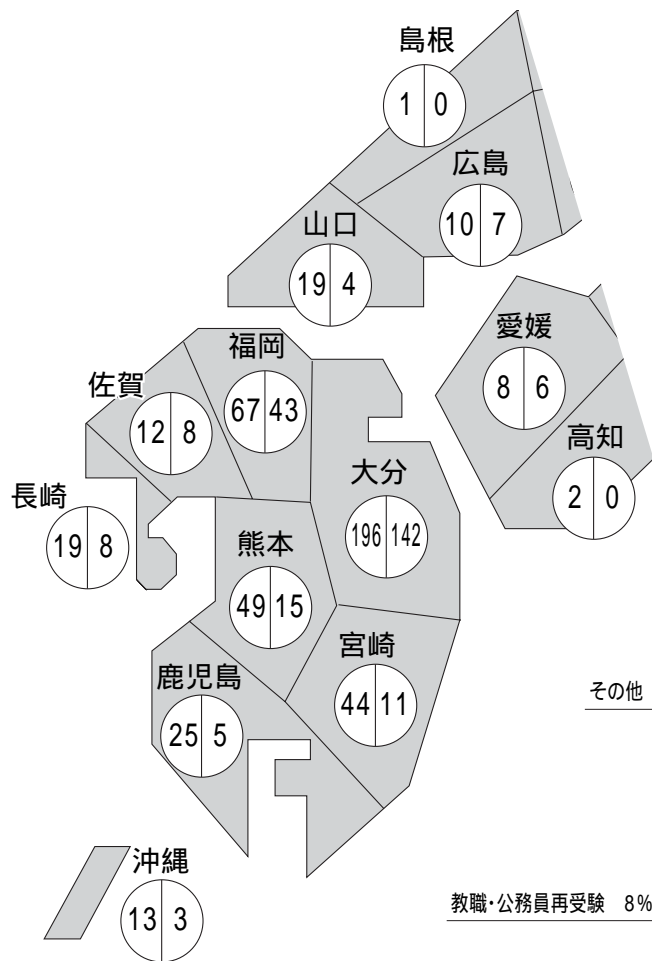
島根
1 | 0

広島
10 | 7

山口
19 | 4

愛媛
8 | 6

福岡
67 | 43

佐賀
12 | 8

高知
2 | 0

大分
196 | 142

長崎
19 | 8

熊本
49 | 15

宮崎
44 | 11

鹿児島
25 | 5

その他

沖縄
13 | 3

教職・公務員再受験 8%